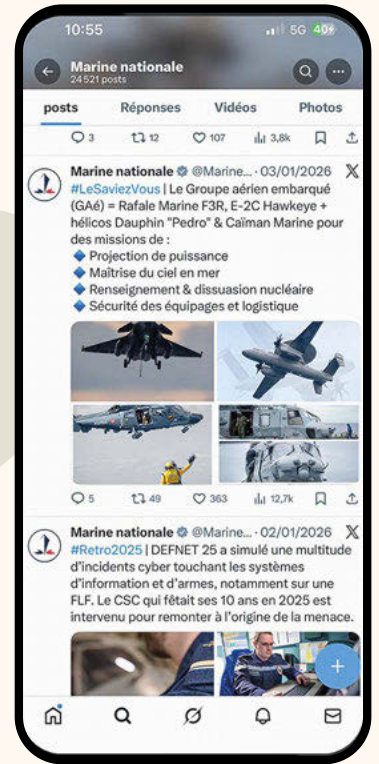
10:55 5G 40+

Marine nationale
24 521 posts

posts Réponses Vidéos Photos

3 12 107 3,8k

Marine nationale @Marine... · 03/01/2026
#LeSaviezVous | Le Groupe aérien embarqué (GAé) = Rafale Marine F3R, E-2C Hawkeye + hélicos Dauphin "Pedro" & Caïman Marine pour des missions de :
🔷 Projection de puissance
🔷 Maîtrise du ciel en mer
🔷 Renseignement & dissuasion nucléaire
🔷 Sécurité des équipages et logistique

5 49 363 12,7k

Marine nationale @Marine... · 02/01/2026
#Retro2025 | DEFNET 25 a simulé une multitude d'incidents cyber touchant les systèmes d'information et d'armes, notamment sur une FLF. Le CSC qui fêtait ses 10 ans en 2025 est intervenu pour remonter à l'origine de la menace.